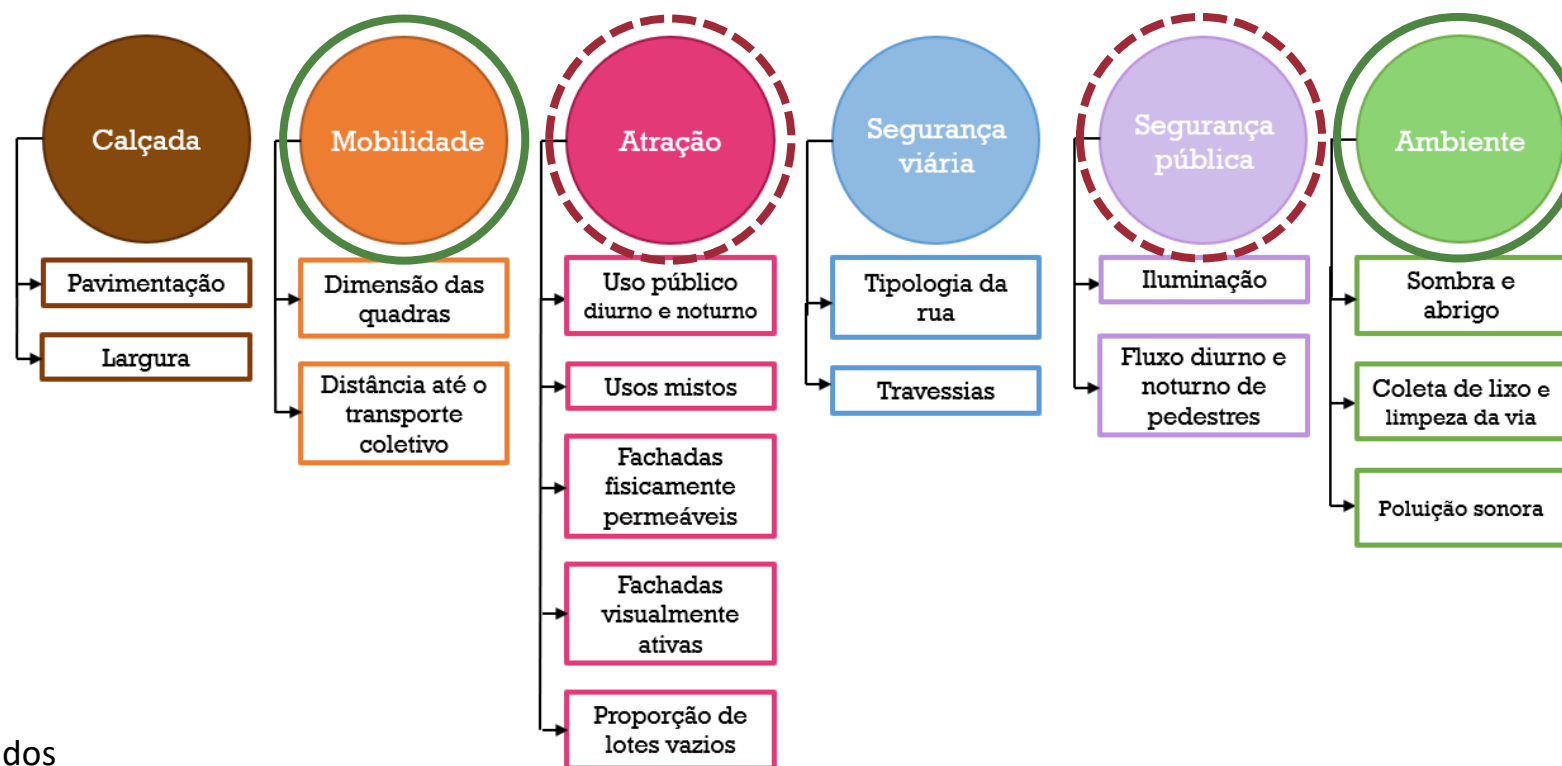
Calçada

Pavimentação

Largura

Mobilidade

Dimensão das quadras

Distância até o transporte coletivo

Atração

Uso público diurno e noturno

Usos mistos

Fachadas fisicamente permeáveis

Fachadas visualmente ativas

Proporção de lotes vazios

Segurança viária

Tipologia da rua

Travessias

Segurança pública

Iluminação

Fluxo diurno e noturno de pedestres

Ambiente

Sombra e abrigo

Coleta de lixo e limpeza da via

Poluição sonora

dos